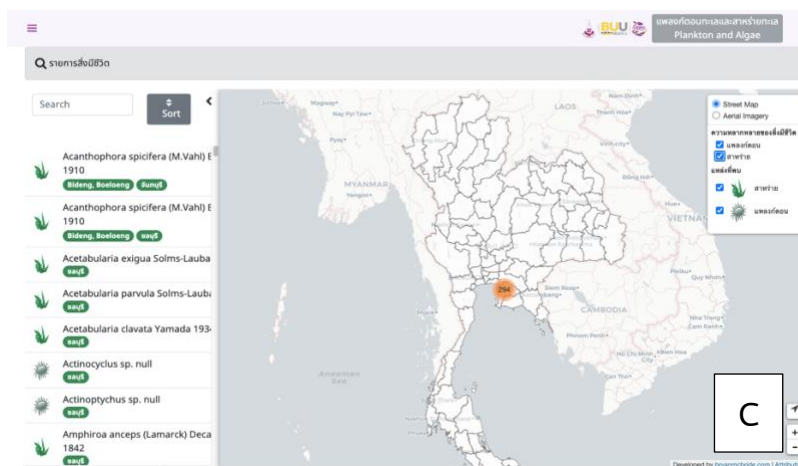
BUU

แพลงก์ตอนทะเลและสาหร่ายทะเล
Plankton and Algae

รายการสิ่งมีชีวิต

Search

Sort

Acanthophora spicifera (M.Vahl) B
1910
Bideng, Boeloeng ชัยบุรี

Acanthophora spicifera (M.Vahl) B
1910
Bideng, Boeloeng ชลบุรี

Acetabularia exigua Solms-Lauba
ชลบุรี

Acetabularia parvula Solms-Lauba
ชลบุรี

Acetabularia clavata Yamada 193
ชลบุรี

Actinocyclus sp. null
ชลบุรี

Actinoptychus sp. null
ชลบุรี

Amphiroa anceps (Lamarck) Deca
1842
ชลบุรี

LAOS
MYANMAR
Yangon
VIETNAM
294
CAMBODIA

Street Map
Aerial Imagery
ความหลากหลายของสิ่งมีชีวิต
แพลงก์ตอน
สาหร่าย
แหล่งที่พบ
สาหร่าย
แพลงก์ตอน

C

+
-

Developed by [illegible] | Attribut